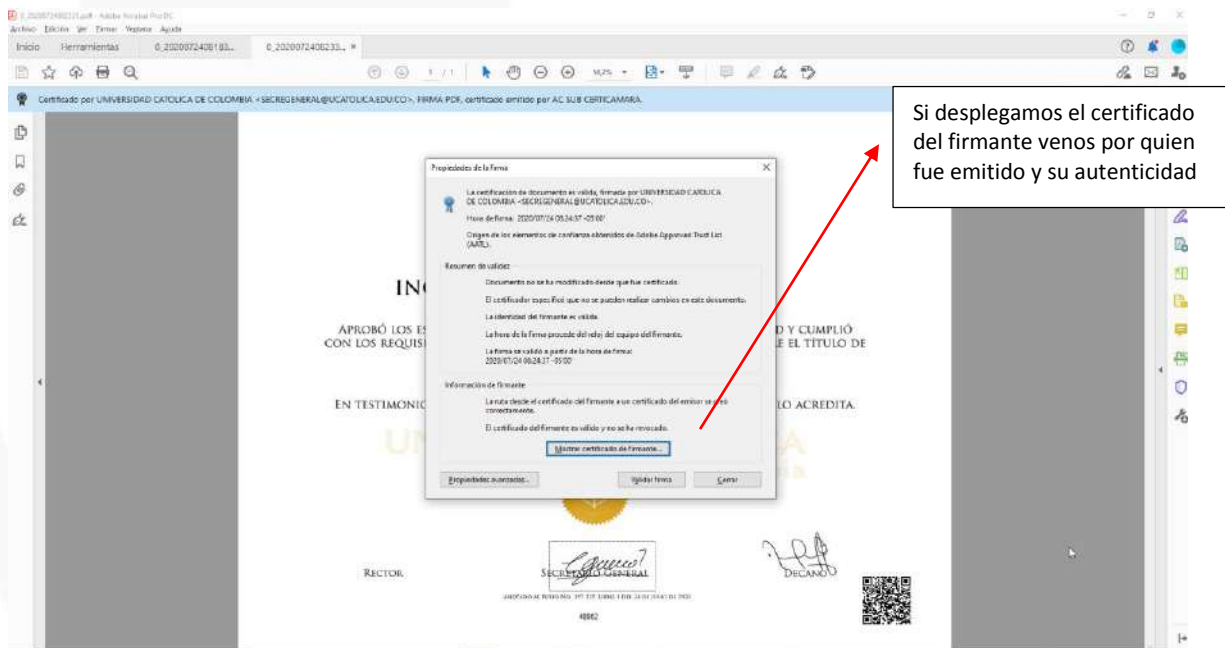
0_2020072400231.pdf - Adobe Acrobat Pro DC
Archivo Edición Ver Firmar Ventana Ayuda
Inicio Herramientas 0_202007240018​3... 0_202007240023​3... ×

1 / 1 91,2%

Certificado por UNIVERSIDAD CATOLICA DE COLOMBIA <SECREGENERAL@UCATOLICA.EDU.CO>, FIRMA PDF, certificado emitido por AC SUB CERTICAMARA.

Si desplegamos el certificado del firmante venos por quien fue emitido y su autenticidad

Propiedades de la firma

La certificación de documento es válida, firmada por UNIVERSIDAD CATOLICA DE COLOMBIA <SECREGENERAL@UCATOLICA.EDU.CO>.

Hora de firma: 2020/07/24 08:24:37 -05'00'

Origen de los elementos de confianza obtenidos de Adobe Approved Trust List (AATL).

Resumen de validez

Documento no se ha modificado desde que fue certificado.

El certificador especificó que no se pueden realizar cambios en este documento.

La identidad del firmante es válida.

La hora de la firma procede del reloj del equipo del firmante.

La firma era válida a partir de la hora de firma:
2020/07/24 08:24:37 -05'00'

Información de firmante

La ruta desde el certificado del firmante a un certificado del emisor se creó correctamente.

El certificado del firmante es válido y no se ha revocado.

Mostrar certificado de firmante...

Propiedades avanzadas... Validar firma Cerrar

INC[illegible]

APROBÓ LOS E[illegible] D Y CUMPLIÓ
CON LOS REQUISI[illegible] LE EL TÍTULO DE

EN TESTIMONIO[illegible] LO ACREDITA.

RECTOR SECRETARIO GENERAL DECANO

48962